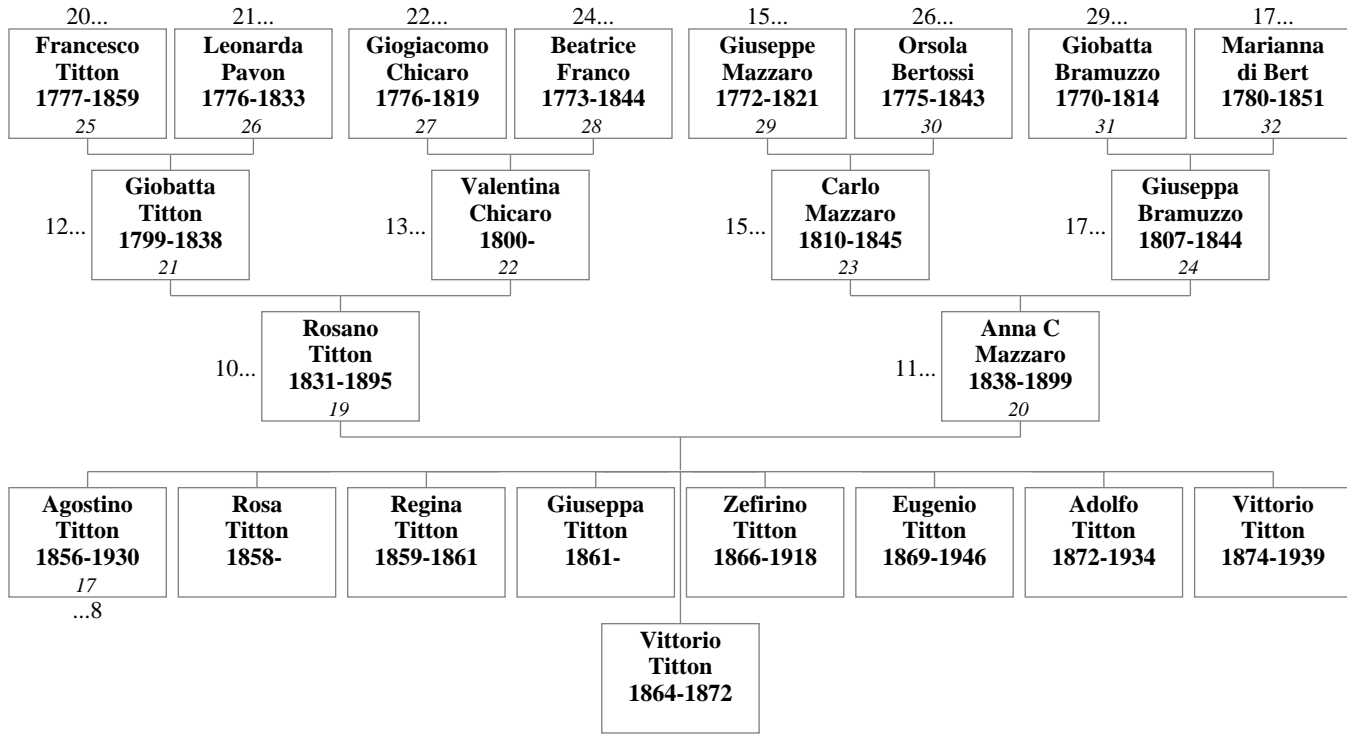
20...
Francesco Titton 1777-1859
25

21...
Leonarda Pavon 1776-1833
26

22...
Giogiacomo Chicaro 1776-1819
27

24...
Beatrice Franco 1773-1844
28

15...
Giuseppe Mazzaro 1772-1821
29

26...
Orsola Bertossi 1775-1843
30

29...
Giobatta Bramuzzo 1770-1814
31

17...
Marianna di Bert 1780-1851
32

12...
Giobatta Titton 1799-1838
21

13...
Valentina Chicaro 1800-
22

15...
Carlo Mazzaro 1810-1845
23

17...
Giuseppa Bramuzzo 1807-1844
24

10...
Rosano Titton 1831-1895
19

11...
Anna C Mazzaro 1838-1899
20

Agostino Titton 1856-1930
17
...8

Rosa Titton 1858-

Regina Titton 1859-1861

Giuseppa Titton 1861-

Zefirino Titton 1866-1918

Eugenio Titton 1869-1946

Adolfo Titton 1872-1934

Vittorio Titton 1874-1939

Vittorio Titton 1864-1872